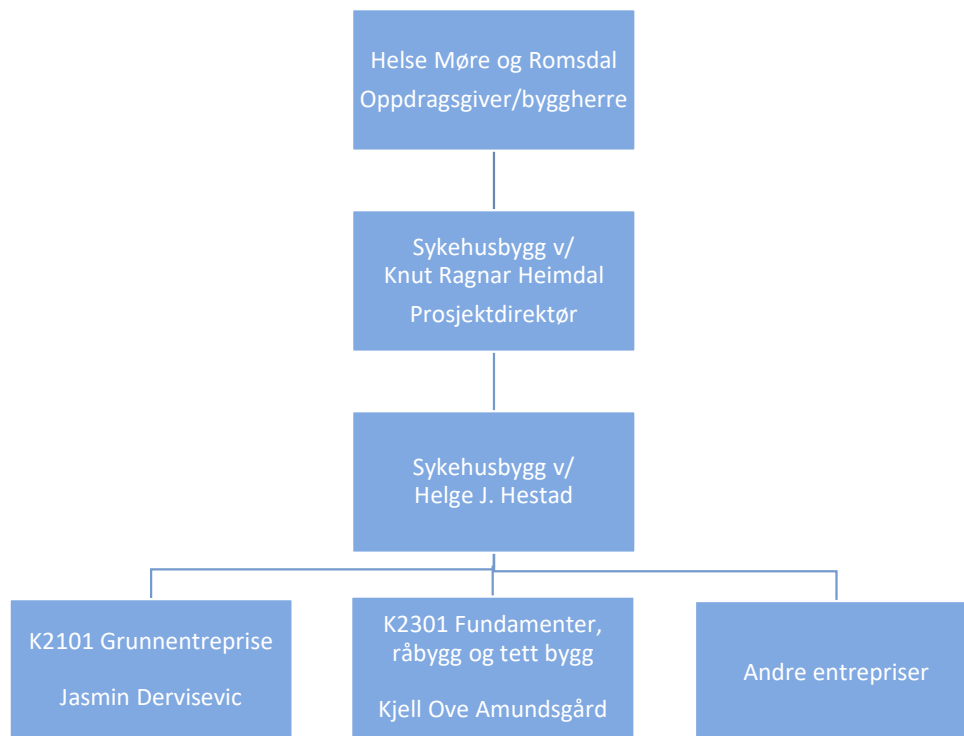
Helse Møre og Romsdal
Oppdragsgiver/byggherre

Sykehusbygg v/
Knut Ragnar Heimdal
Prosjektdirektør

Sykehusbygg v/
Helge J. Hestad

K2101 Grunnentreprise

Jasmin Dervisevic

K2301 Fundamenter, råbygg og tett bygg

Kjell Ove Amundsgård

Andre entrepriser